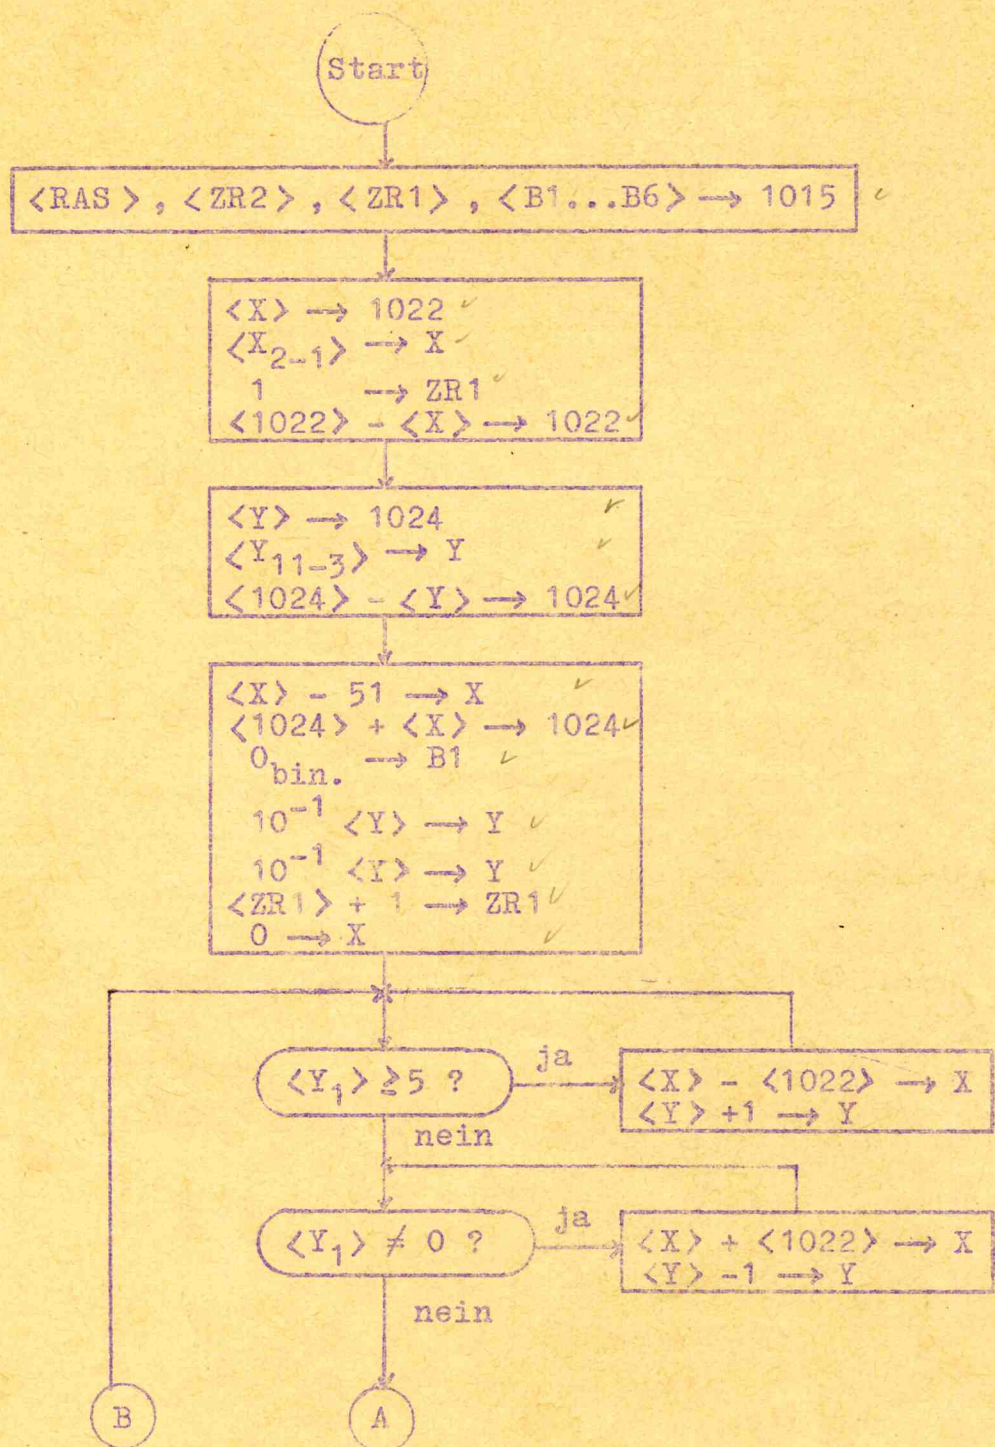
Start

$\langle RAS \rangle$ , $\langle ZR2 \rangle$ , $\langle ZR1 \rangle$ , $\langle B1...B6 \rangle \rightarrow 1015$

$\langle X \rangle \rightarrow 1022$
$\langle X_{2-1} \rangle \rightarrow X$
$1 \rightarrow ZR1$
$\langle 1022 \rangle - \langle X \rangle \rightarrow 1022$

$\langle Y \rangle \rightarrow 1024$
$\langle Y_{11-3} \rangle \rightarrow Y$
$\langle 1024 \rangle - \langle Y \rangle \rightarrow 1024$

$\langle X \rangle - 51 \rightarrow X$
$\langle 1024 \rangle + \langle X \rangle \rightarrow 1024$
$0_{bin.} \rightarrow B1$
$10^{-1} \langle Y \rangle \rightarrow Y$
$10^{-1} \langle Y \rangle \rightarrow Y$
$\langle ZR1 \rangle + 1 \rightarrow ZR1$
$0 \rightarrow X$

$\langle Y_1 \rangle \geq 5$ ?
ja
$\langle X \rangle - \langle 1022 \rangle \rightarrow X$
$\langle Y \rangle +1 \rightarrow Y$
nein

$\langle Y_1 \rangle \neq 0$ ?
ja
$\langle X \rangle + \langle 1022 \rangle \rightarrow X$
$\langle Y \rangle -1 \rightarrow Y$
nein

B

A